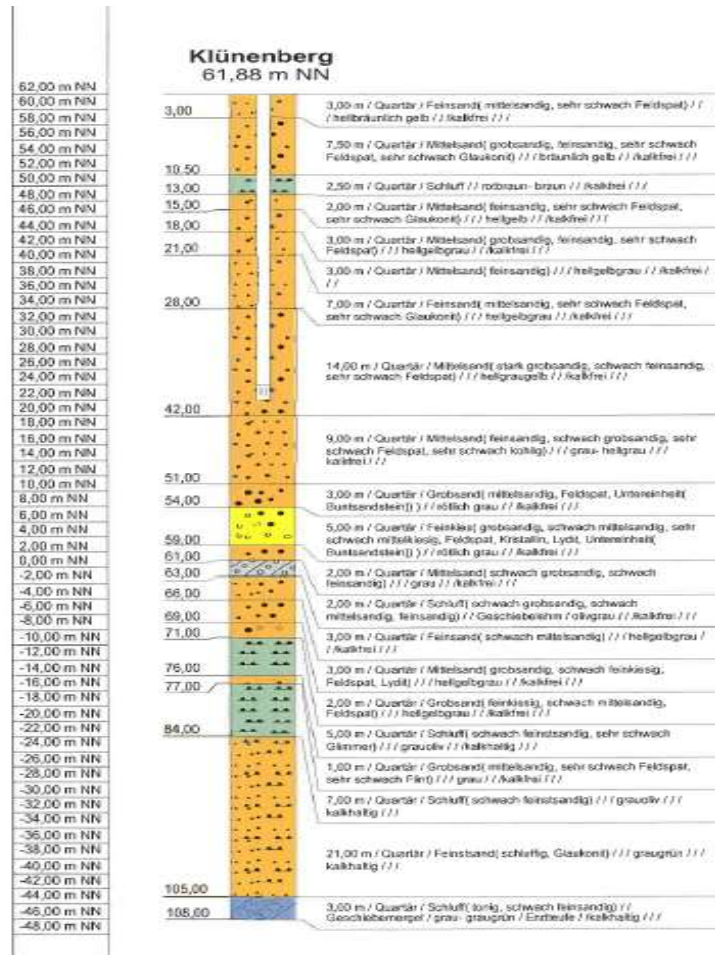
Klünenberg
61,88 m NN

62,00 m NN
60,00 m NN
58,00 m NN
56,00 m NN
54,00 m NN
52,00 m NN
50,00 m NN
48,00 m NN
46,00 m NN
44,00 m NN
42,00 m NN
40,00 m NN
38,00 m NN
36,00 m NN
34,00 m NN
32,00 m NN
30,00 m NN
28,00 m NN
26,00 m NN
24,00 m NN
22,00 m NN
20,00 m NN
18,00 m NN
16,00 m NN
14,00 m NN
12,00 m NN
10,00 m NN
8,00 m NN
6,00 m NN
4,00 m NN
2,00 m NN
0,00 m NN
-2,00 m NN
-4,00 m NN
-6,00 m NN
-8,00 m NN
-10,00 m NN
-12,00 m NN
-14,00 m NN
-16,00 m NN
-18,00 m NN
-20,00 m NN
-22,00 m NN
-24,00 m NN
-26,00 m NN
-28,00 m NN
-30,00 m NN
-32,00 m NN
-34,00 m NN
-36,00 m NN
-38,00 m NN
-40,00 m NN
-42,00 m NN
-44,00 m NN
-46,00 m NN
-48,00 m NN

3,00
3,00 m / Quartär / Feinsand( mittelsandig, sehr schwach Feldspat) / / / hellbräunlich gelb / / /kalkfrei / / /

10,50
7,50 m / Quartär / Mittelsand( grobsandig, feinsandig, sehr schwach Feldspat, sehr schwach Glaukonit) / / / bräunlich gelb / / /kalkfrei / / /

13,00
2,50 m / Quartär / Schluff / / / rotbraun- braun / / /kalkfrei / / /

15,00
2,00 m / Quartär / Mittelsand( feinsandig, sehr schwach Feldspat, sehr schwach Glaukonit) / / / hellgelb / / /kalkfrei / / /

18,00
3,00 m / Quartär / Mittelsand( grobsandig, feinsandig, sehr schwach Feldspat) / / / hellgelbgrau / / /kalkfrei / / /

21,00
3,00 m / Quartär / Mittelsand( feinsandig) / / / hellgelbgrau / / /kalkfrei / / /

28,00
7,00 m / Quartär / Feinsand( mittelsandig, sehr schwach Feldspat, sehr schwach Glaukonit) / / / hellgelbgrau / / /kalkfrei / / /

42,00
14,00 m / Quartär / Mittelsand( stark grobsandig, schwach feinsandig, sehr schwach Feldspat) / / / hellgraugelb / / /kalkfrei / / /

51,00
9,00 m / Quartär / Mittelsand( feinsandig, schwach grobsandig, sehr schwach Feldspat, sehr schwach kohlig) / / / grau- hellgrau / / / kalkfrei / / /

54,00
3,00 m / Quartär / Grobsand( mittelsandig, Feldspat, Untereinheit( Buntsandstein) ) / / / rötlich grau / / /kalkfrei / / /

59,00
5,00 m / Quartär / Feinkies( grobsandig, schwach mittelsandig, sehr schwach mittelkiesig, Feldspat, Kristallin, Lydit, Untereinheit( Buntsandstein) ) / / / rötlich grau / / /kalkfrei / / /

61,00
2,00 m / Quartär / Mittelsand( schwach grobsandig, schwach feinsandig) / / / grau / / /kalkfrei / / /

63,00
2,00 m / Quartär / Schluff( schwach grobsandig, schwach mittelsandig, feinsandig) / / Geschiebelehm / olivgrau / / /kalkfrei / / /

66,00
69,00
3,00 m / Quartär / Feinsand( schwach mittelsandig) / / / hellgelbgrau / / /kalkfrei / / /

71,00
3,00 m / Quartär / Mittelsand( grobsandig, schwach feinkiesig, Feldspat, Lydit) / / / hellgelbgrau / / /kalkfrei / / /

76,00
77,00
2,00 m / Quartär / Grobsand( feinkiesig, schwach mittelsandig, Feldspat) / / / hellgelbgrau / / /kalkfrei / / /

84,00
5,00 m / Quartär / Schluff( schwach feinsandig, sehr schwach Glimmer) / / / grauoliv / / /kalkhaltig / / /

1,00 m / Quartär / Grobsand( mittelsandig, sehr schwach Feldspat, sehr schwach Flint) / / / grau / / /kalkfrei / / /

7,00 m / Quartär / Schluff( schwach feinsandig) / / / grauoliv / / / kalkhaltig / / /

105,00
21,00 m / Quartär / Feinsand( schluffig, Glaukonit) / / / graugrün / / / kalkhaltig / / /

108,00
3,00 m / Quartär / Schluff( tonig, schwach feinsandig) / / Geschiebemergel / grau- graugrün / Endteufe / /kalkhaltig / / /